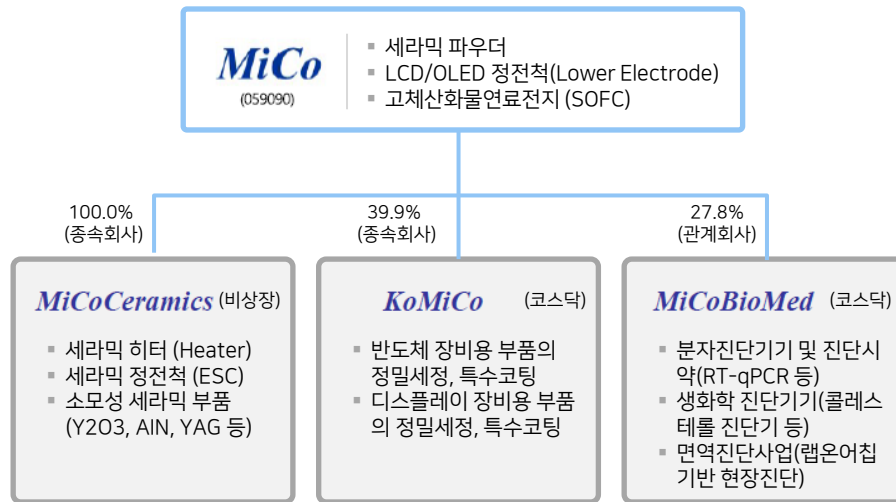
MiCo
(059090)

▪ 세라믹 파우더
▪ LCD/OLED 정전척(Lower Electrode)
▪ 고체산화물연료전지 (SOFC)

100.0%
(종속회사)

39.9%
(종속회사)

27.8%
(관계회사)

MiCoCeramics (비상장)

▪ 세라믹 히터 (Heater)
▪ 세라믹 정전척 (ESC)
▪ 소모성 세라믹 부품 (Y2O3, AlN, YAG 등)

KoMiCo (코스닥)

▪ 반도체 장비용 부품의 정밀세정, 특수코팅
▪ 디스플레이 장비용 부품의 정밀세정, 특수코팅

MiCoBioMed (코스닥)

▪ 분자진단기기 및 진단시약(RT-qPCR 등)
▪ 생화학 진단기기(콜레스테롤 진단기 등)
▪ 면역진단사업(랩온어칩 기반 현장진단)